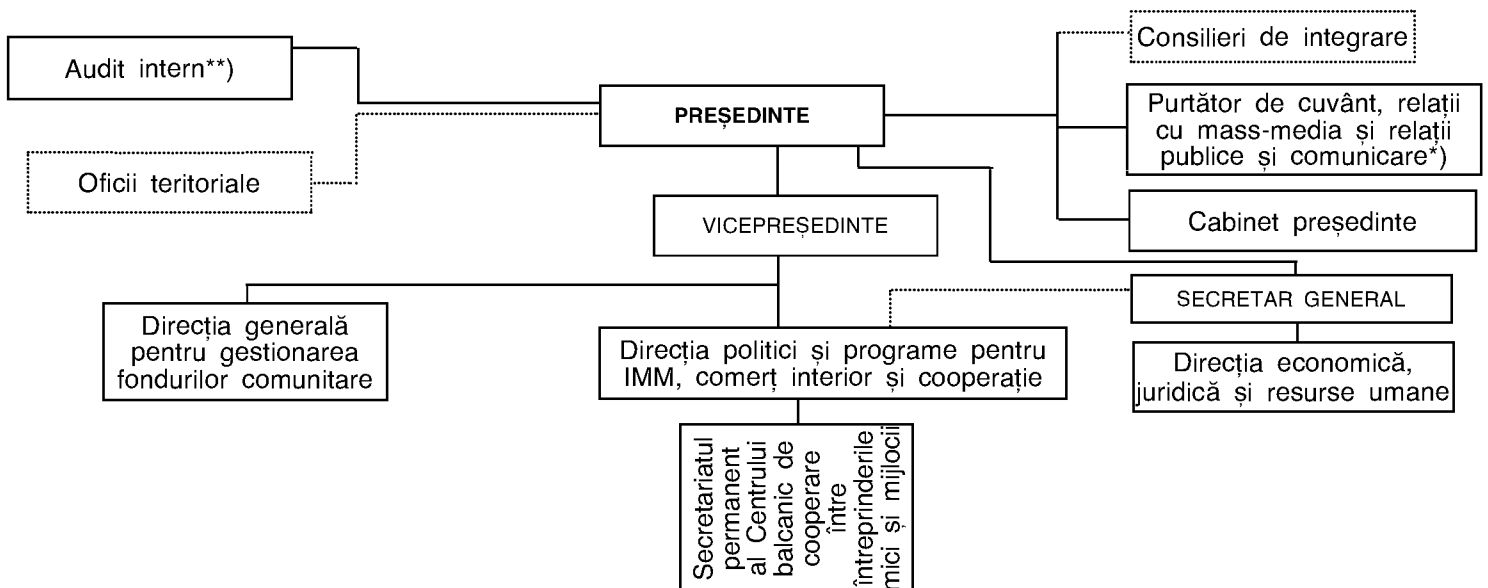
Audit intern**)

PREȘEDINTE

Consilieri de integrare

Purtător de cuvânt, relații cu mass-media și relații publice și comunicare*)

Oficii teritoriale

Cabinet președinte

VICEPREȘEDINTE

SECRETAR GENERAL

Direcția generală pentru gestionarea fondurilor comunitare

Direcția politici și programe pentru IMM, comerț interior și cooperație

Direcția economică, juridică și resurse umane

Secretariatul permanent al Centrului balcanic de cooperare între întreprinderile mici și mijlocii